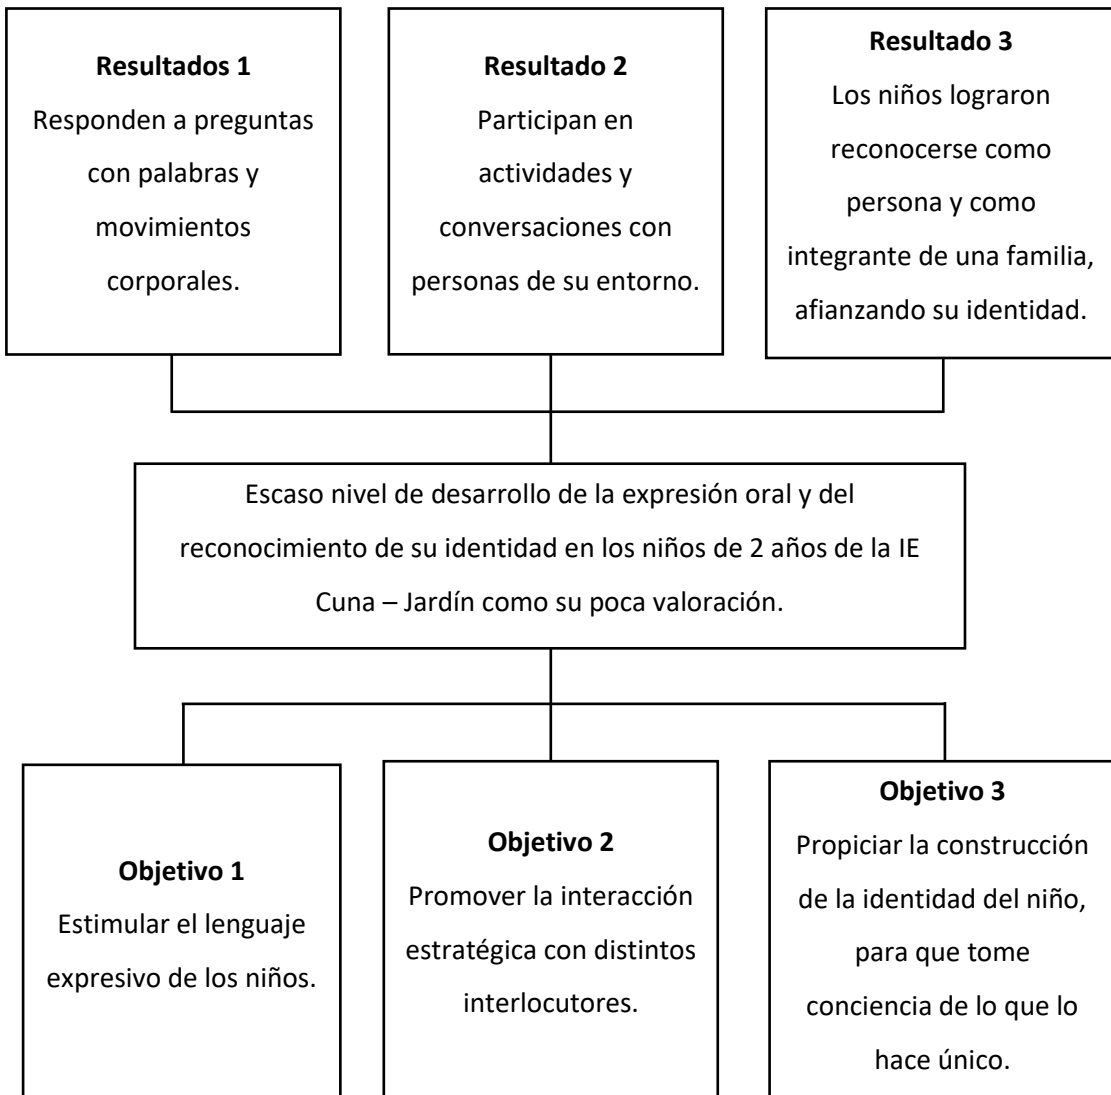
**Resultados 1**
Responden a preguntas con palabras y movimientos corporales.

**Resultado 2**
Participan en actividades y conversaciones con personas de su entorno.

**Resultado 3**
Los niños lograron reconocerse como persona y como integrante de una familia, afianzando su identidad.

Escaso nivel de desarrollo de la expresión oral y del reconocimiento de su identidad en los niños de 2 años de la IE Cuna – Jardín como su poca valoración.

**Objetivo 1**
Estimular el lenguaje expresivo de los niños.

**Objetivo 2**
Promover la interacción estratégica con distintos interlocutores.

**Objetivo 3**
Propiciar la construcción de la identidad del niño, para que tome conciencia de lo que lo hace único.